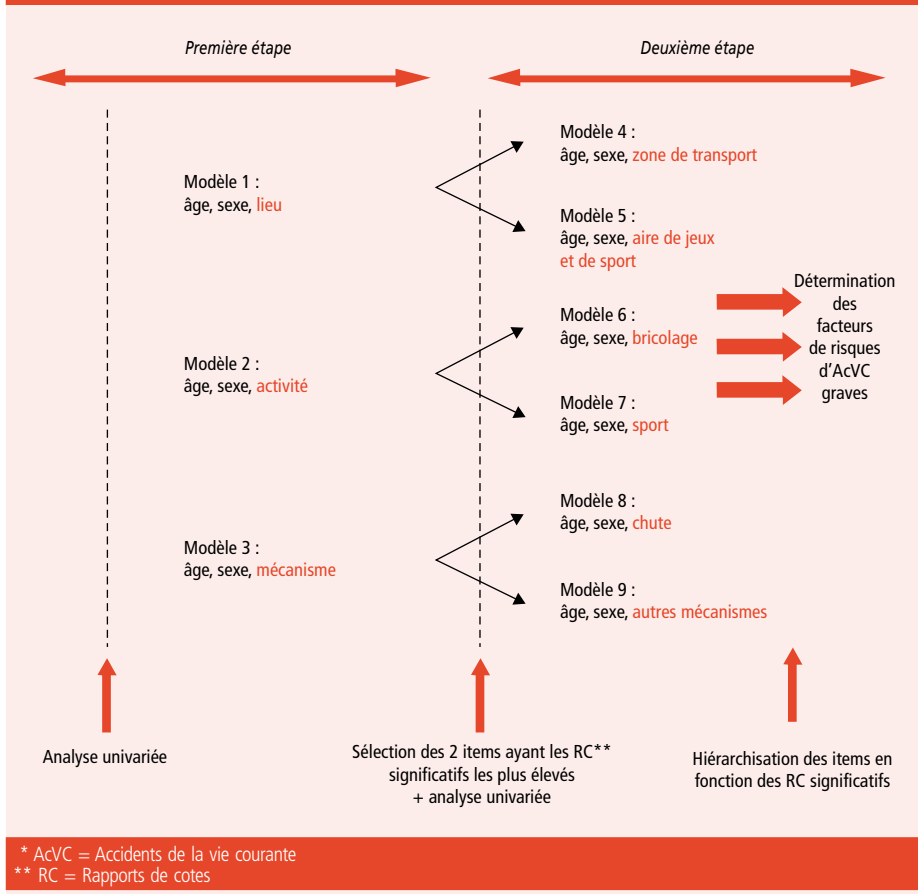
Première étape

Deuxième étape

Modèle 1 :
âge, sexe, lieu

Modèle 2 :
âge, sexe, activité

Modèle 3 :
âge, sexe, mécanisme

Modèle 4 :
âge, sexe, zone de transport

Modèle 5 :
âge, sexe, aire de jeux et de sport

Modèle 6 :
âge, sexe, bricolage

Modèle 7 :
âge, sexe, sport

Modèle 8 :
âge, sexe, chute

Modèle 9 :
âge, sexe, autres mécanismes

Détermination des facteurs de risques d'AcVC graves

Analyse univariée

Sélection des 2 items ayant les RC** significatifs les plus élevés + analyse univariée

Hiérarchisation des items en fonction des RC significatifs

* AcVC = Accidents de la vie courante
** RC = Rapports de cotes